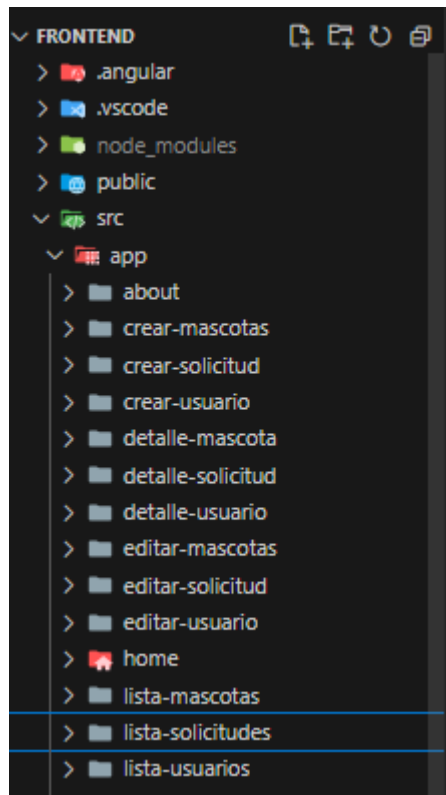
FRONTEND
.angular
.vscode
node_modules
public
src
app
about
crear-mascotas
crear-solicitud
crear-usuario
detalle-mascota
detalle-solicitud
detalle-usuario
editar-mascotas
editar-solicitud
editar-usuario
home
lista-mascotas
lista-solicitudes
lista-usuarios